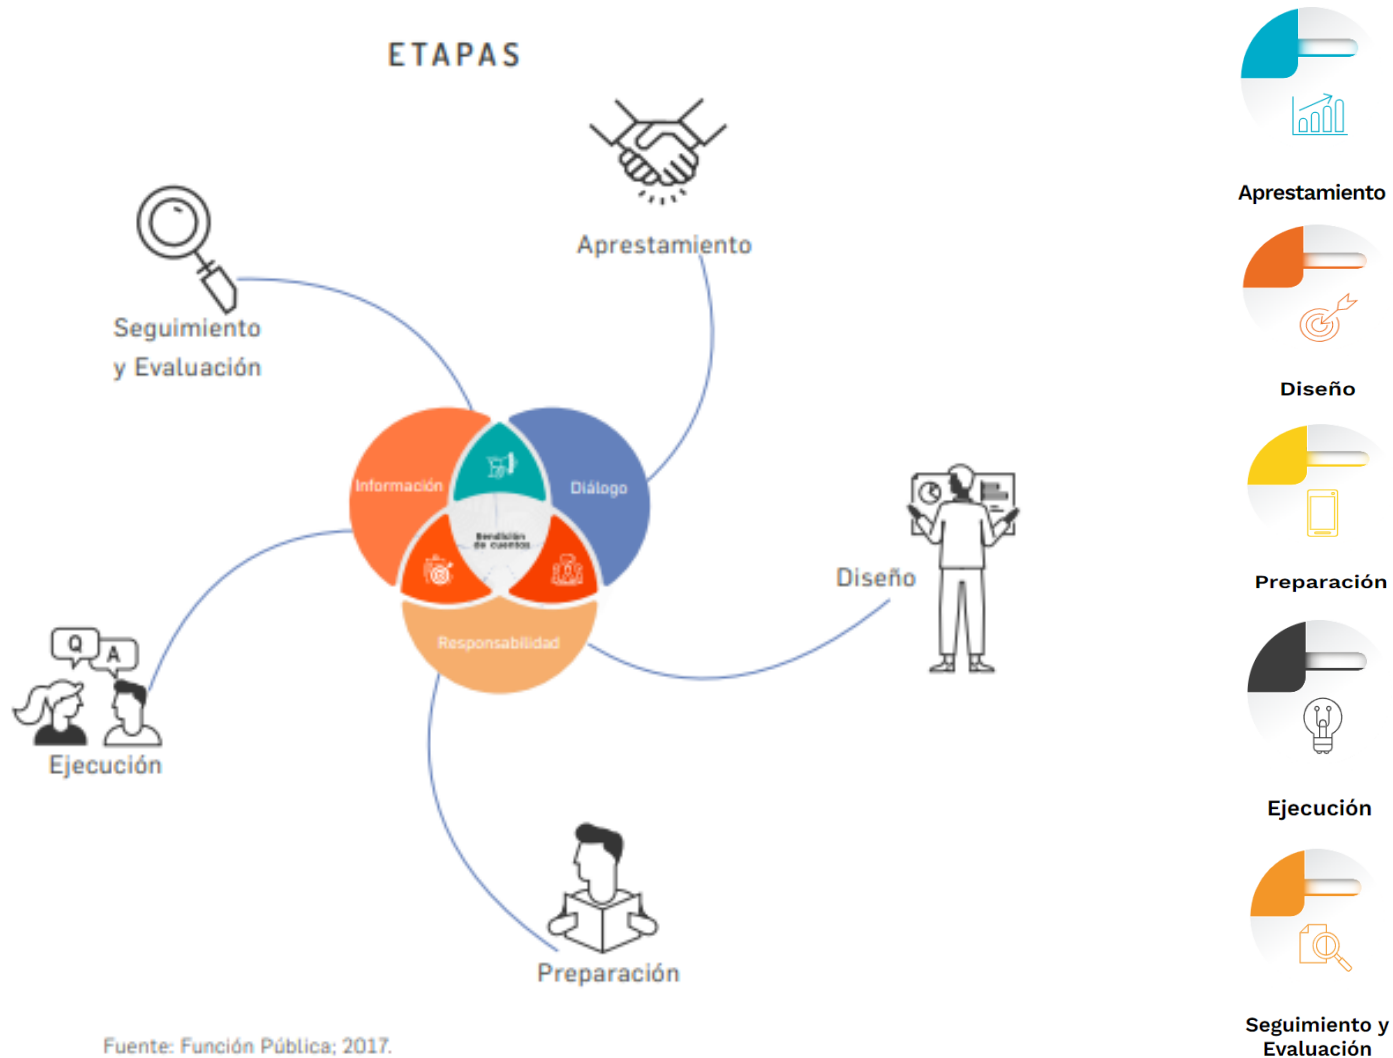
ETAPAS

Apestamiento

Seguimiento y Evaluación

Información

Diálogo

Rendición de cuentas

Responsabilidad

Diseño

Ejecución

Q

A

Preparación

Fuente: Función Pública; 2017.

Aprestamiento

Diseño

Preparación

Ejecución

Seguimiento y Evaluación